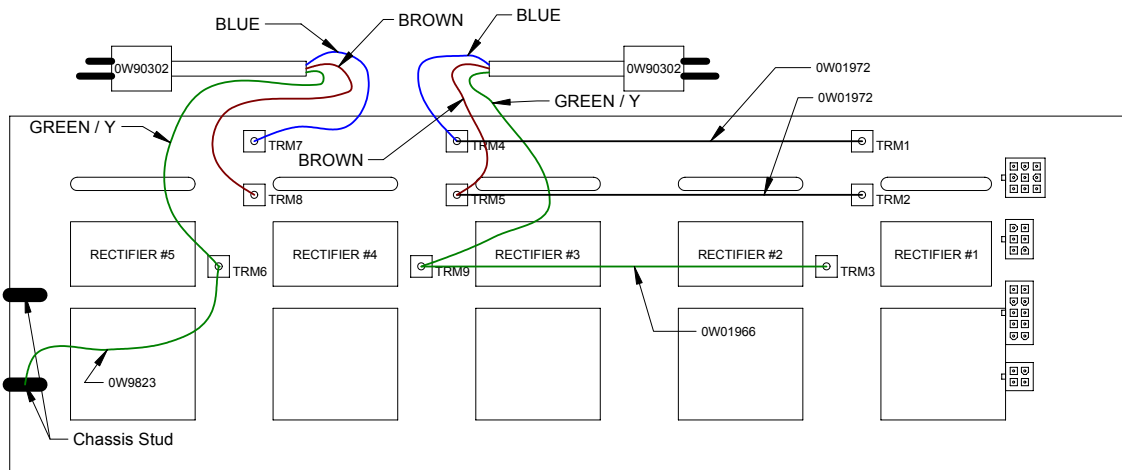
BLUE
BROWN
BLUE
0W90302
0W90302
0W01972
0W01972
GREEN / Y
GREEN / Y
TRM7
TRM4
TRM1
BROWN
TRM8
TRM5
TRM2
RECTIFIER #5
TRM6
RECTIFIER #4
TRM9
RECTIFIER #3
RECTIFIER #2
TRM3
RECTIFIER #1
0W01966
0W9823
Chassis Stud